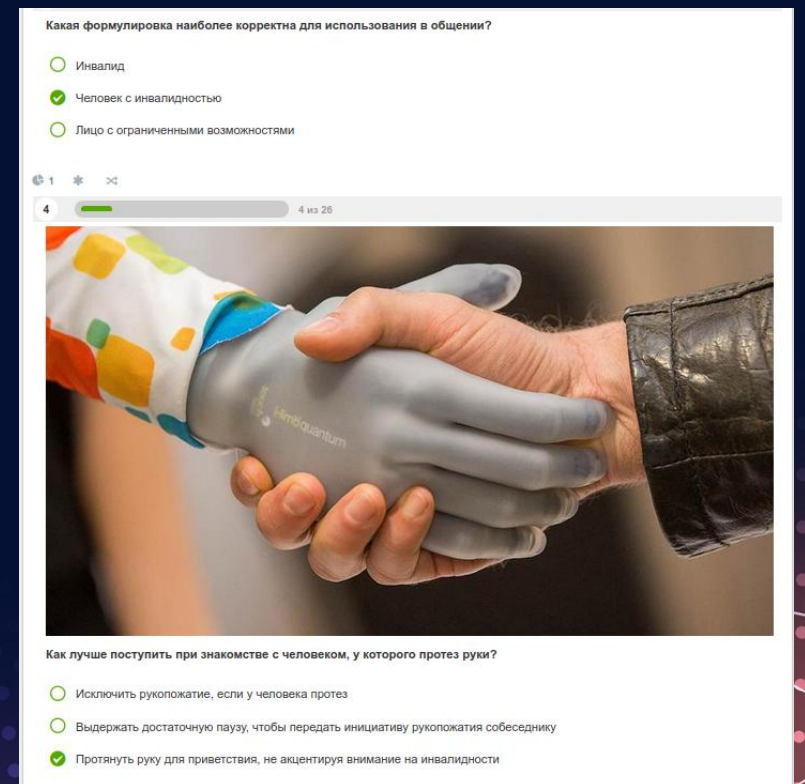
Какая формулировка наиболее корректна для использования в общении?

Инвалид

Человек с инвалидностью

Лицо с ограниченными возможностями

1

4

4 из 26

i-limb quantum

Как лучше поступить при знакомстве с человеком, у которого протез руки?

Исключить рукопожатие, если у человека протез

Выдержать достаточную паузу, чтобы передать инициативу рукопожатия собеседнику

Протянуть руку для приветствия, не акцентируя внимание на инвалидности